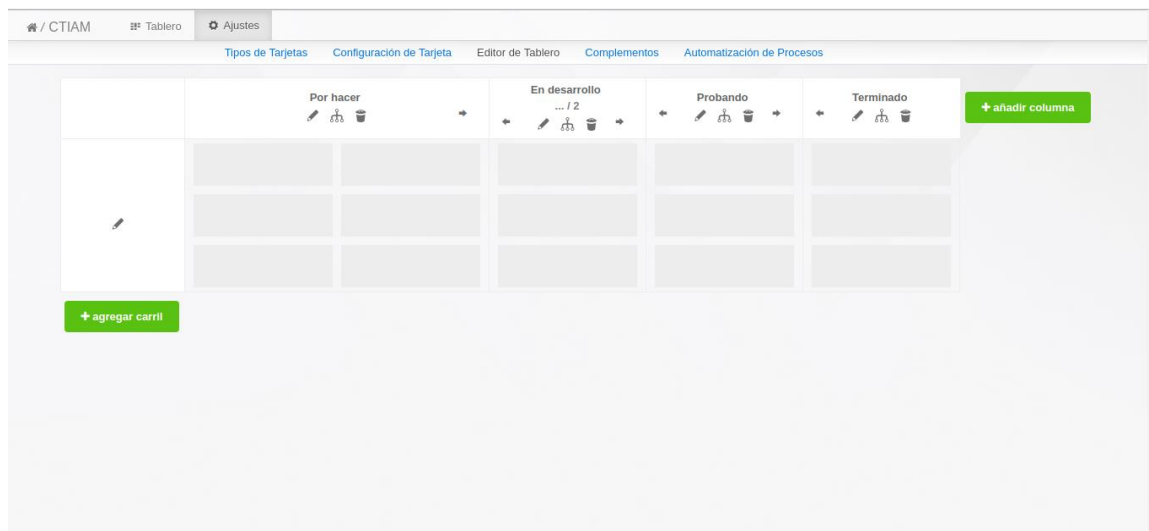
/ CTIAM Tablero Ajustes

Tipos de Tarjetas Configuración de Tarjeta Editor de Tablero Complementos Automatización de Procesos

Por hacer

En desarrollo
... / 2

Probando

Terminado

+ añadir columna

+ agregar carril